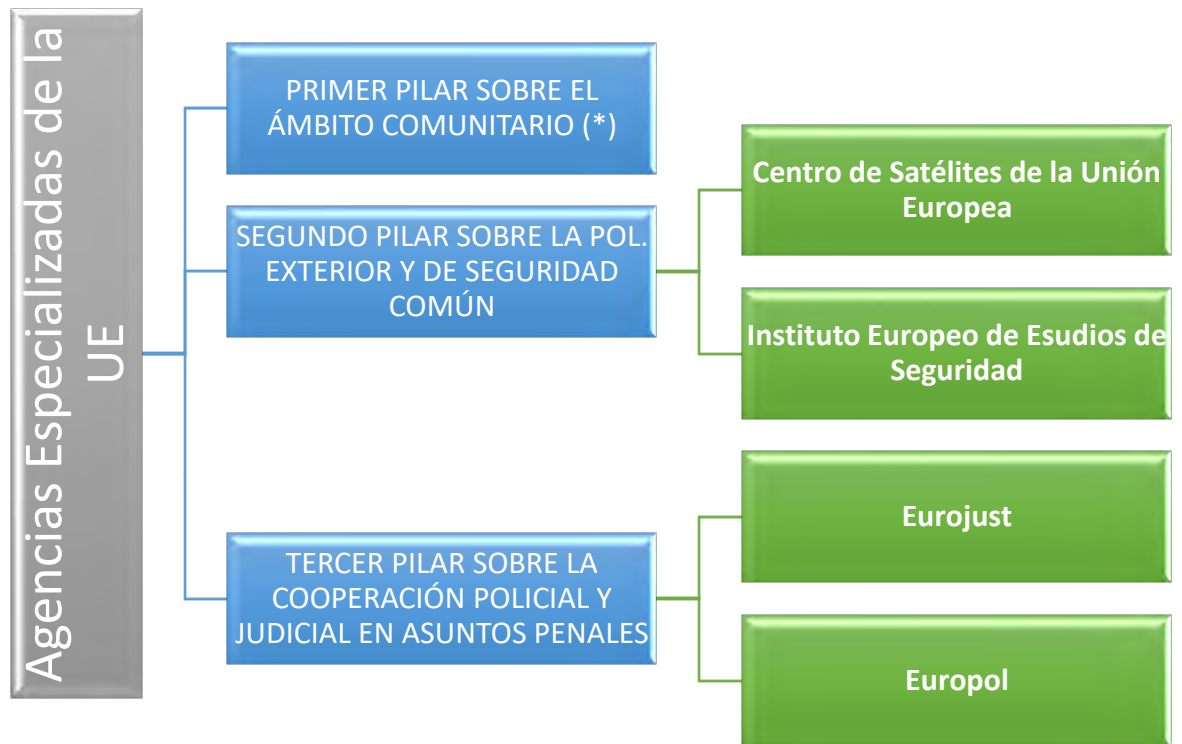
Agencias Especializadas de la UE

PRIMER PILAR SOBRE EL ÁMBITO COMUNITARIO (*)

SEGUNDO PILAR SOBRE LA POL. EXTERIOR Y DE SEGURIDAD COMÚN

Centro de Satélites de la Unión Europea

Instituto Europeo de Esudios de Seguridad

TERCER PILAR SOBRE LA COOPERACIÓN POLICIAL Y JUDICIAL EN ASUNTOS PENALES

Eurojust

Europol